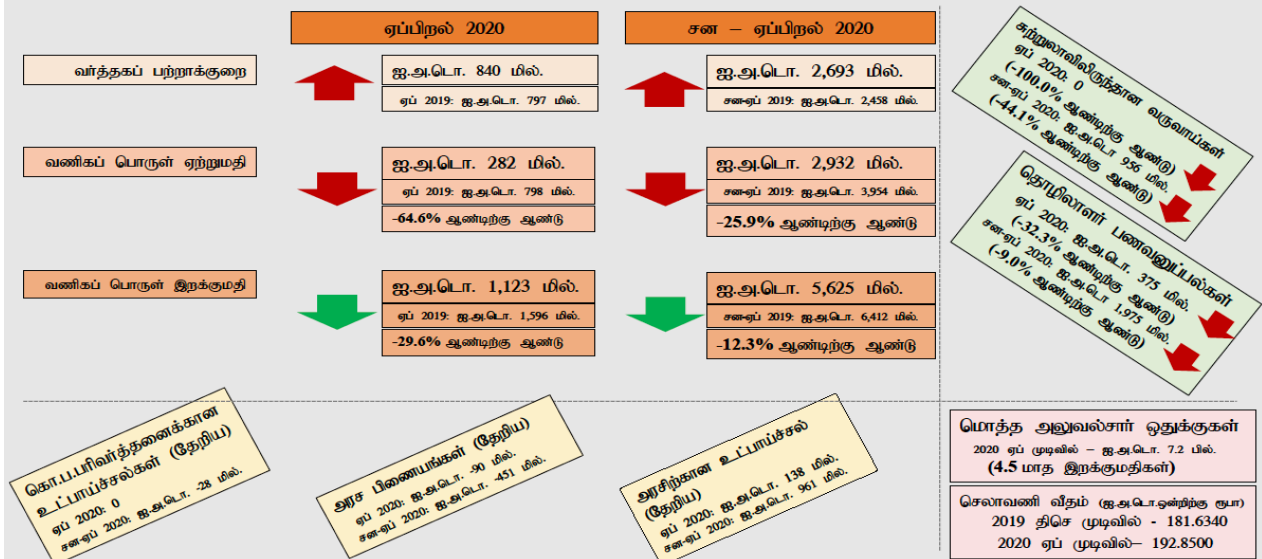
ஏப்பிறல் 2020

சன – ஏப்பிறல் 2020

வர்த்தகப் பற்றாக்குறை

ஐ.அ.டொ. 840 மில்.

ஏப் 2019: ஐ.அ.டொ. 797 மில்.

ஐ.அ.டொ. 2,693 மில்.

சன-ஏப் 2019: ஐ.அ.டொ. 2,458 மில்.

வணிகப் பொருள் ஏற்றுமதி

ஐ.அ.டொ. 282 மில்.

ஏப் 2019: ஐ.அ.டொ. 798 மில்.

-64.6% ஆண்டிற்கு ஆண்டு

ஐ.அ.டொ. 2,932 மில்.

சன-ஏப் 2019: ஐ.அ.டொ. 3,954 மில்.

-25.9% ஆண்டிற்கு ஆண்டு

வணிகப் பொருள் இறக்குமதி

ஐ.அ.டொ. 1,123 மில்.

ஏப் 2019: ஐ.அ.டொ. 1,596 மில்.

-29.6% ஆண்டிற்கு ஆண்டு

ஐ.அ.டொ. 5,625 மில்.

சன-ஏப் 2019: ஐ.அ.டொ. 6,412 மில்.

-12.3% ஆண்டிற்கு ஆண்டு

சுற்றுலாவிலிருந்தான வருவாய்கள்
ஏப் 2020: 0
(-100.0% ஆண்டிற்கு ஆண்டு)
சன-ஏப் 2020: ஐ.அ.டொ 956 மில்.
(-44.1% ஆண்டிற்கு ஆண்டு)

தொழிலாளர் பணவனுப்பல்கள்
ஏப் 2020: ஐ.அ.டொ. 375 மில்.
(-32.3% ஆண்டிற்கு ஆண்டு)
சன-ஏப் 2020: ஐ.அ.டொ 1,975 மில்.
(-9.0% ஆண்டிற்கு ஆண்டு)

கொ.ப.பரிவர்த்தனைக்கான உட்பாய்ச்சல்கள் (தேறிய)
ஏப் 2020: 0
சன-ஏப் 2020: ஐ.அ.டொ. -28 மில்.

அரச பிணையங்கள் (தேறிய)
ஏப் 2020: ஐ.அ.டொ. -90 மில்.
சன-ஏப் 2020: ஐ.அ.டொ. -451 மில்.

அரசிற்கான உட்பாய்ச்சல் (தேறிய)
ஏப் 2020: ஐ.அ.டொ. 138 மில்.
சன-ஏப் 2020: ஐ.அ.டொ. 961 மில்.

மொத்த அலுவல்சார் ஒதுக்குகள்
2020 ஏப் முடிவில் – ஐ.அ.டொ. 7.2 பில்.
(4.5 மாத இறக்குமதிகள்)

செலாவணி வீதம் (ஐ.அ.டொ.ஒன்றிற்கு ரூபா)
2019 திசெ முடிவில் - 181.6340
2020 ஏப் முடிவில்– 192.8500